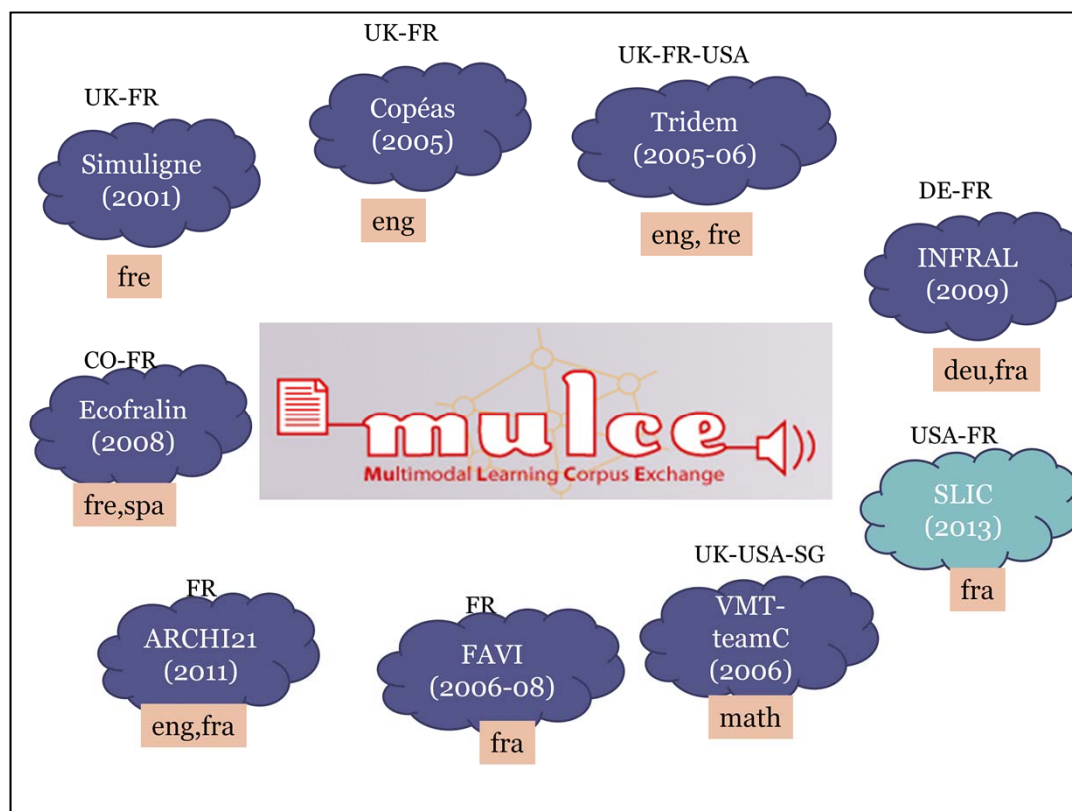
UK-FR
Copéas
(2005)
eng

UK-FR-USA
Tridem
(2005-06)
eng, fre

UK-FR
Simuligne
(2001)
fre

DE-FR
INFRAL
(2009)
deu,fra

CO-FR
Ecofralin
(2008)
fre,spa

mulce
Multimodal Learning Corpus Exchange

USA-FR
SLIC
(2013)
fra

UK-USA-SG
VMT-teamC
(2006)
math

FR
ARCHI21
(2011)
eng,fra

FR
FAVI
(2006-08)
fra